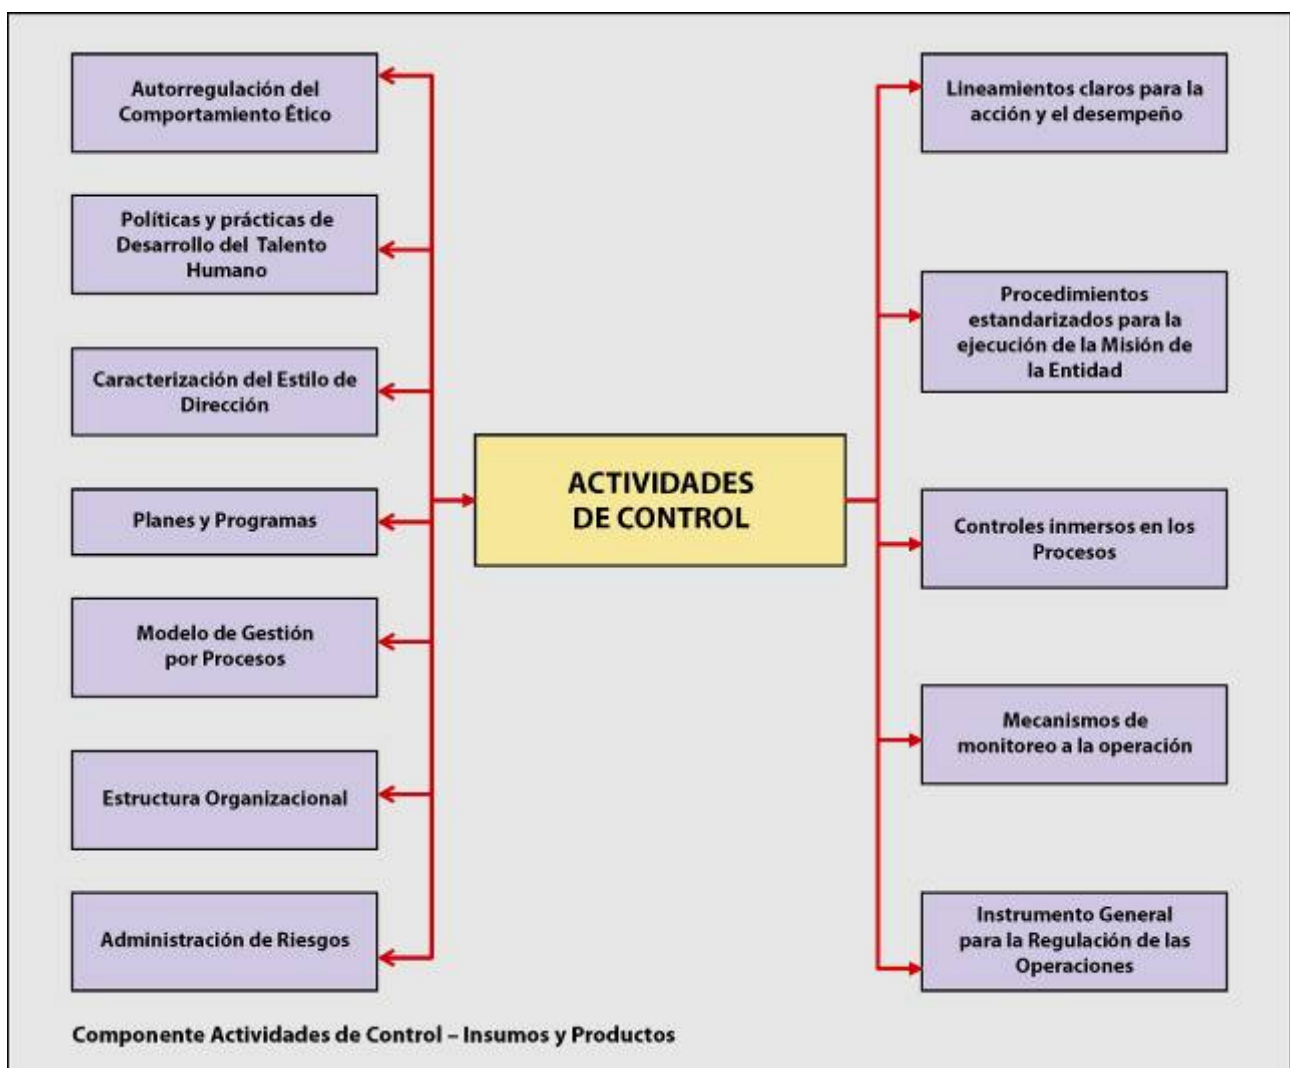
Autorregulación del Comportamiento Ético

Políticas y prácticas de Desarrollo del Talento Humano

Caracterización del Estilo de Dirección

Planes y Programas

Modelo de Gestión por Procesos

Estructura Organizacional

Administración de Riesgos

ACTIVIDADES DE CONTROL

Lineamientos claros para la acción y el desempeño

Procedimientos estandarizados para la ejecución de la Misión de la Entidad

Controles inmersos en los Procesos

Mecanismos de monitoreo a la operación

Instrumento General para la Regulación de las Operaciones

Componente Actividades de Control – Insumos y Productos